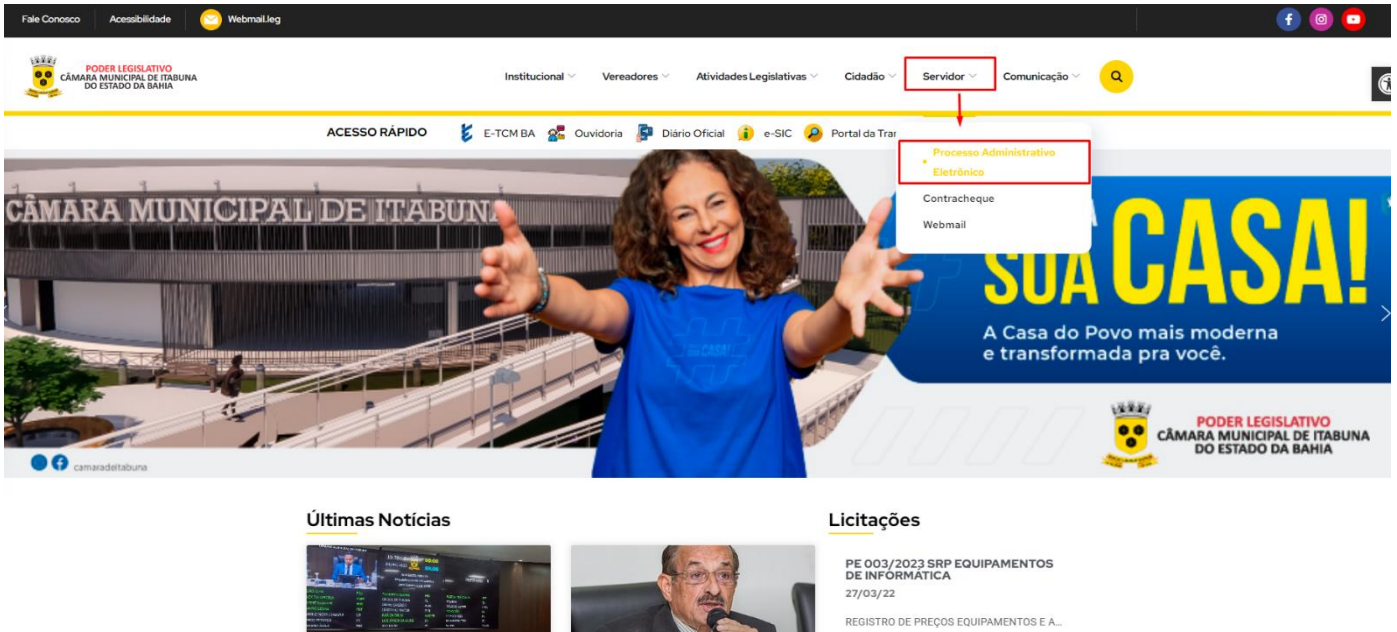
Fale Conosco Acessibilidade Webmail.leg

PODER LEGISLATIVO
CÂMARA MUNICIPAL DE ITABUNA
DO ESTADO DA BAHIA

Institucional Vereadores Atividades Legislativas Cidadão Servidor Comunicação

ACESSO RÁPIDO E-TCM BA Ouvidoria Diário Oficial e-SIC Portal da Tran

Processo Administrativo Eletrônico
Contracheque
Webmail

CÂMARA MUNICIPAL DE ITABUNA

SUA CASA!
A Casa do Povo mais moderna e transformada pra você.

PODER LEGISLATIVO
CÂMARA MUNICIPAL DE ITABUNA
DO ESTADO DA BAHIA

camaradeitabuna

Últimas Notícias

Licitações

PE 003/2023 SRP EQUIPAMENTOS DE INFORMÁTICA
27/03/22
REGISTRO DE PREÇOS EQUIPAMENTOS E A...